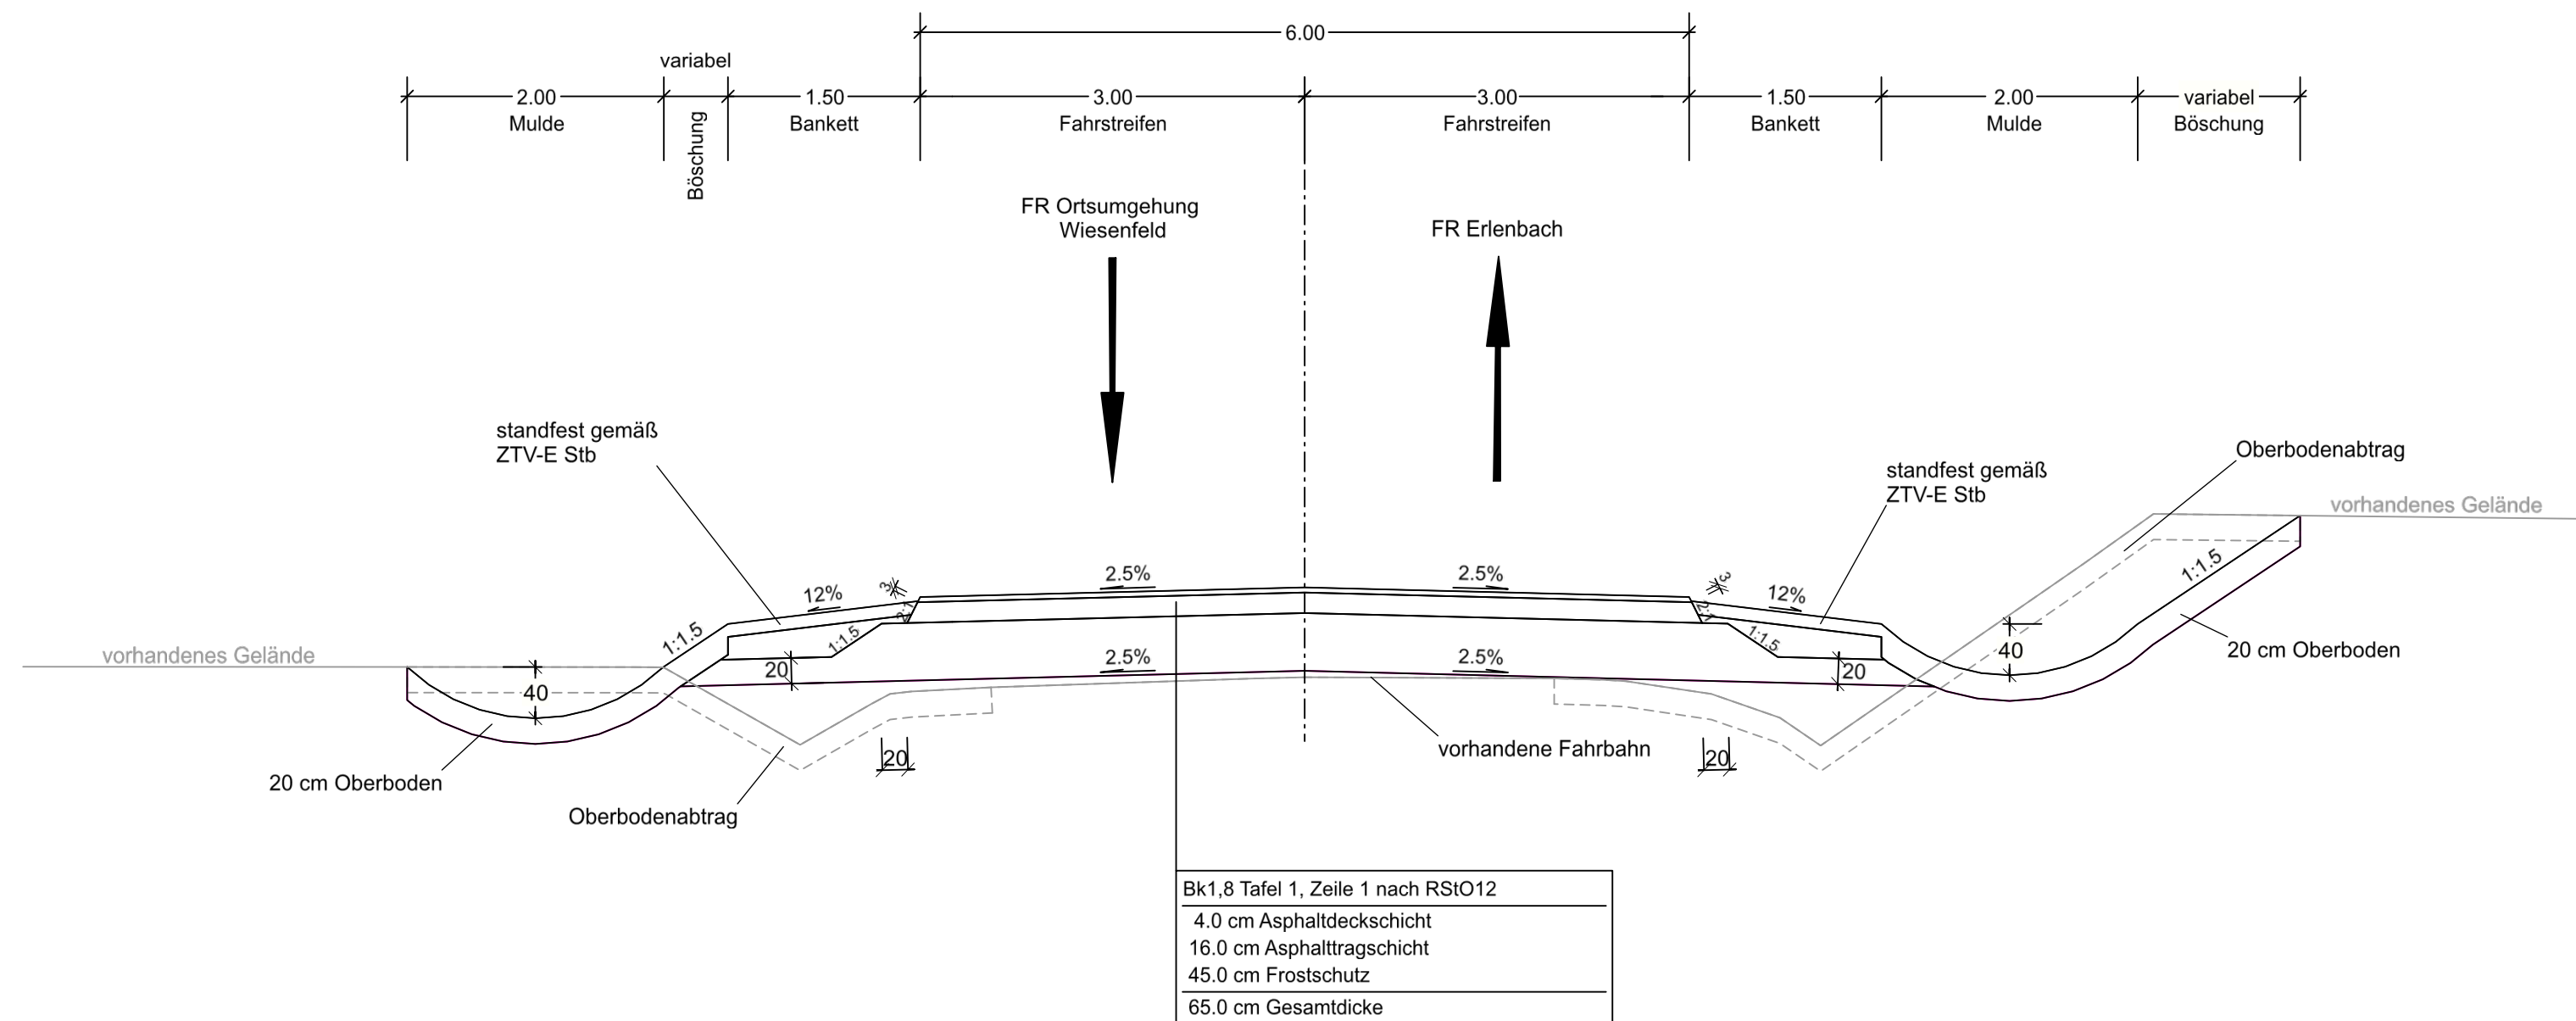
6.00

2.00
Mulde

variabel
Böschung

1.50
Bankett

3.00
Fahrstreifen

3.00
Fahrstreifen

1.50
Bankett

2.00
Mulde

variabel
Böschung

FR Ortsumgehung
Wiesenfeld

FR Erlenbach

standfest gemäß
ZTV-E Stb

standfest gemäß
ZTV-E Stb

Oberbodenabtrag

vorhandenes Gelände

vorhandenes Gelände

12%

3

2:1

2.5%

2.5%

3

2:1

12%

1:1.5

1:1.5

1:1.5

1:1.5

20

2.5%

2.5%

20

40

40

20 cm Oberboden

20 cm Oberboden

Oberbodenabtrag

20

vorhandene Fahrbahn

20

Bk1,8 Tafel 1, Zeile 1 nach RStO12
4.0 cm Asphaltdeckschicht
16.0 cm Asphalttragschicht
45.0 cm Frostschutz
65.0 cm Gesamtdicke